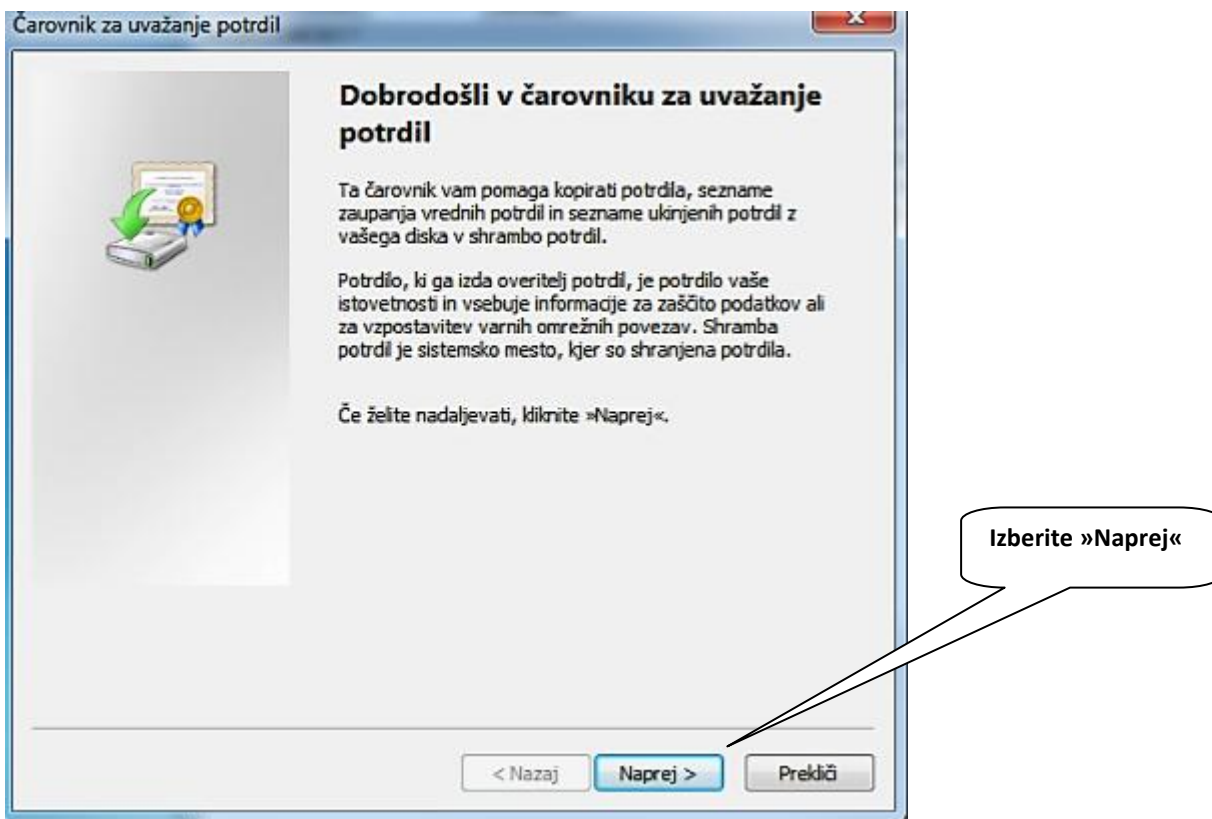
Čarovnik za uvažanje potrdil

Dobrodošli v čarovniku za uvažanje potrdil

Ta čarovnik vam pomaga kopirati potrdila, sezname zaupanja vrednih potrdil in sezname ukinjenih potrdil z vašega diska v shrambo potrdil.

Potrdilo, ki ga izda overitelj potrdil, je potrdilo vaše istovetnosti in vsebuje informacije za zaščito podatkov ali za vzpostavitev varnih omrežnih povezav. Shramba potrdil je sistemsko mesto, kjer so shranjena potrdila.

Če želite nadaljevati, kliknite »Naprej«.

Izberite »Naprej«

< Nazaj

Naprej >

Prekliči